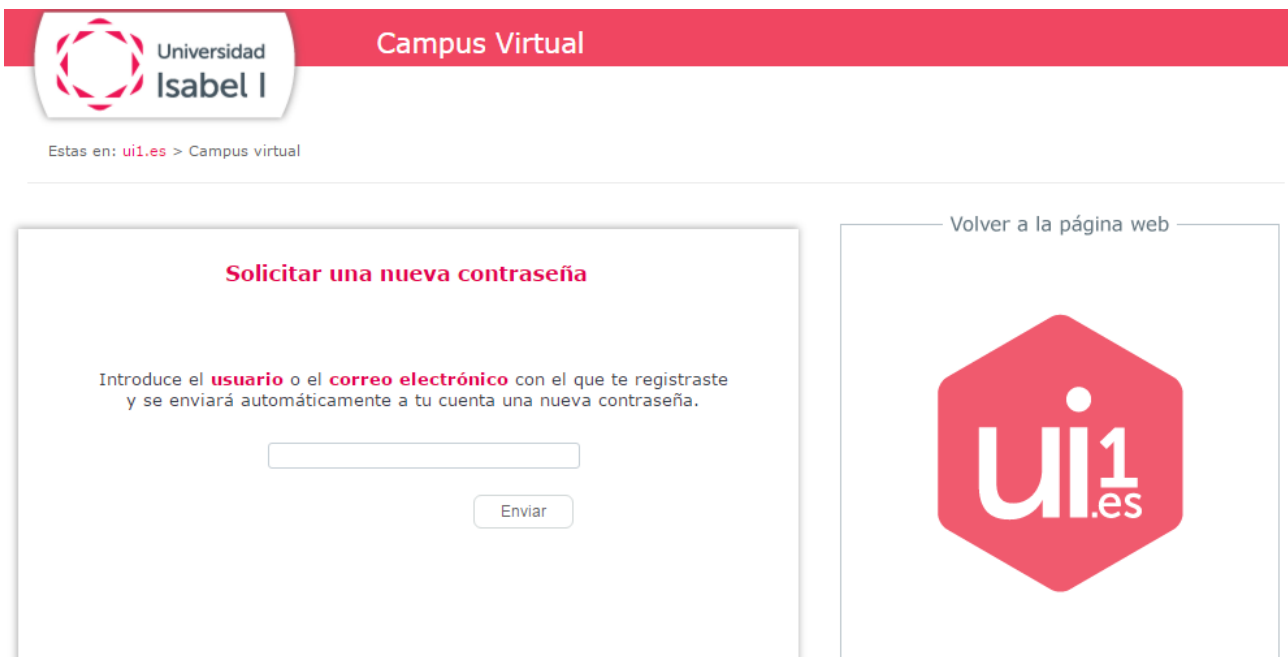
Universidad Isabel I

Campus Virtual

Estas en: ui1.es > Campus virtual

Solicitar una nueva contraseña

Introduce el usuario o el correo electrónico con el que te registraste y se enviará automáticamente a tu cuenta una nueva contraseña.

Enviar

Volver a la página web

ui1.es